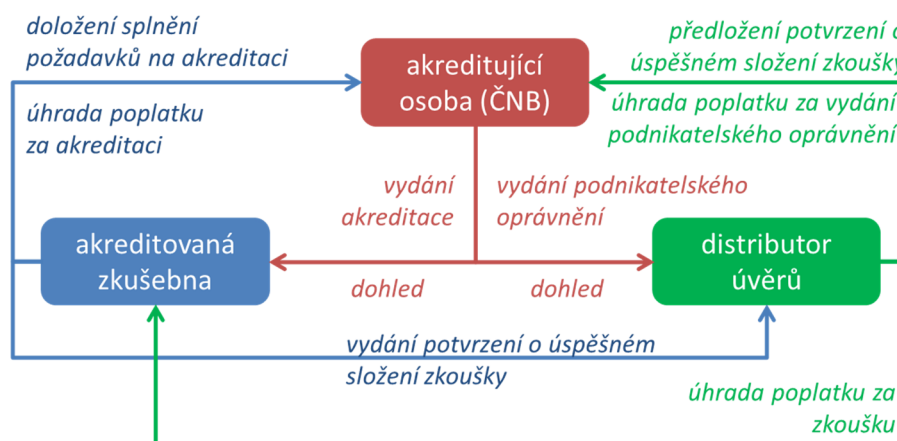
doložení splnění požadavků na akreditaci

úhrada poplatku za akreditaci

akreditující osoba (ČNB)

předložení potvrzení o úspěšném složení zkoušky

úhrada poplatku za vydání podnikatelského oprávnění

vydání akreditace

vydání podnikatelského oprávnění

akreditovaná zkušebna

dohled

dohled

distributor úvěrů

vydání potvrzení o úspěšném složení zkoušky

úhrada poplatku za zkoušku